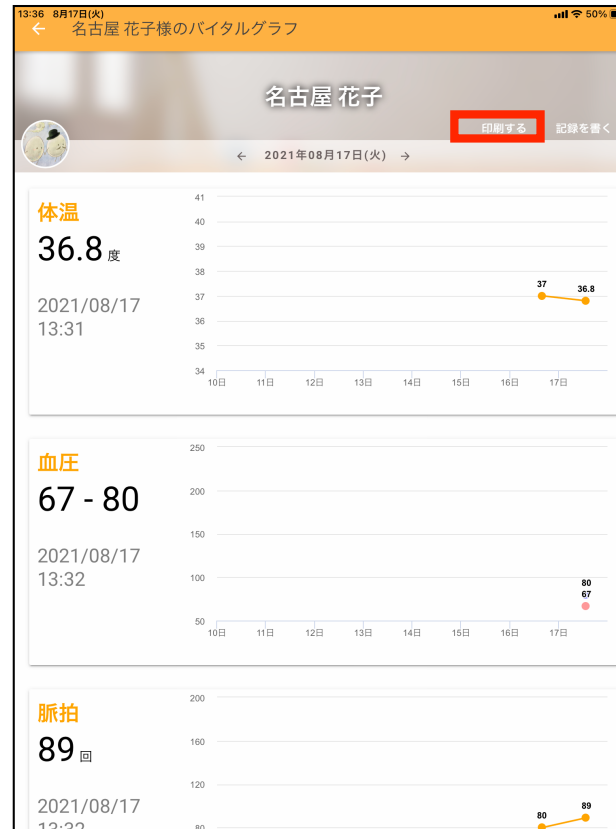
13:36 8月17日(火)
50%

← 名古屋 花子様のバイタルグラフ

名古屋 花子

印刷する 記録を書く

← 2021年08月17日(火) →

体温
36.8 度
2021/08/17
13:31

41
40
39
38
37
36
35
34
10日 11日 12日 13日 14日 15日 16日 17日
37
36.8

血圧
67 - 80
2021/08/17
13:32

250
200
150
100
50
10日 11日 12日 13日 14日 15日 16日 17日
80
67

脈拍
89 回
2021/08/17
13:32

200
160
120
80
80
89